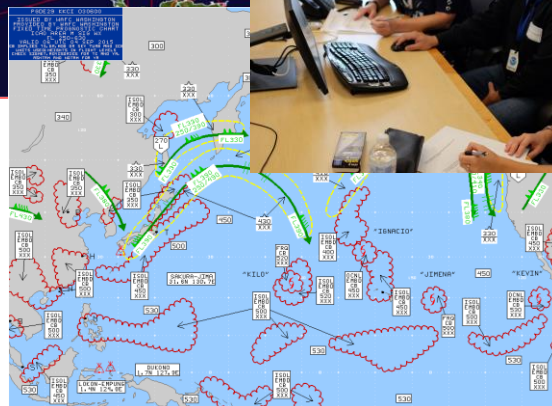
PGDE29 KKCI 030600
ISSUED BY WAFC WASHINGTON
PROVIDED BY WAFC WASHINGTON
FIXED TIME SIGWX CHART
ICAO AREA M SIG WX
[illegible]
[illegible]

300
330 XXX
320 XXX
340
270
FL330
FL390
FL380
FL400
FL330
FL310
ISOL EMBD CB 350 XXX
ISOL EMBD CB 300 XXX
ISOL EMBD CB 350 XXX
ISOL EMBD CB 500 XXX
ISOL EMBD CB 450 XXX
320 XXX
450
430 XXX
500
530
FRQ CB 530 XXX
ISOL EMBD CB 530 XXX
OCNL EMBD CB 530 XXX
"IGNACIO"
"KILO"
"JIMENA"
"KEVIN"
450
330 XXX
SAKURA-JIMA 31.6N 130.7E
ISOL EMBD CB 530 XXX
ISOL EMBD CB 500 XXX
ISOL EMBD CB 500 XXX
ISOL EMBD CB 500 XXX
OCNL EMBD CB 530 XXX
SUKOBE 1.7N 127.9E
LOKON-EMPUNG 1.4N 124.8E
ISOL EMBD CB 450 XXX
ISOL EMBD CB 530 XXX
530
530
530
530
FL390